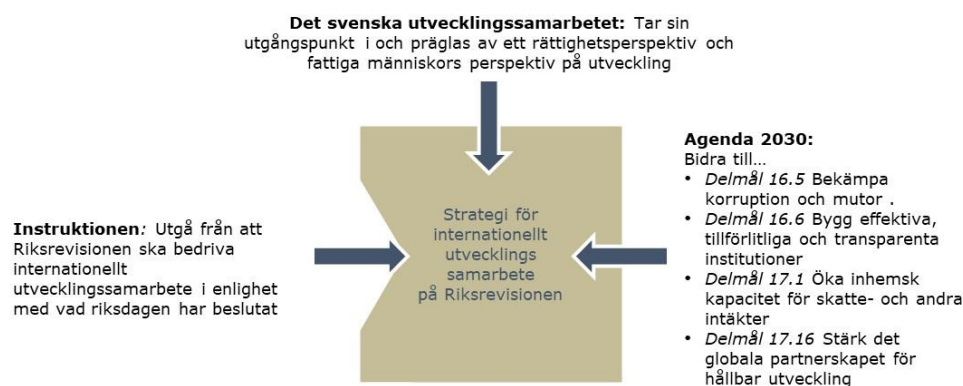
**Det svenska utvecklingssamarbetet:** Tar sin utgångspunkt i och präglas av ett rättighetsperspektiv och fattiga människors perspektiv på utveckling

**Instruktionen***:* Utgå från att Riksrevisionen ska bedriva internationellt utvecklingssamarbete i enlighet med vad riksdagen har beslutat

Strategi för internationellt utvecklings samarbete på Riksrevisionen

**Agenda 2030:**
Bidra till...
- *Delmål 16.5* Bekämpa korruption och mutor .
- *Delmål 16.6* Bygg effektiva, tillförlitliga och transparenta institutioner
- *Delmål 17.1* Öka inhemsk kapacitet för skatte- och andra intäkter
- *Delmål 17.16* Stärk det globala partnerskapet för hållbar utveckling